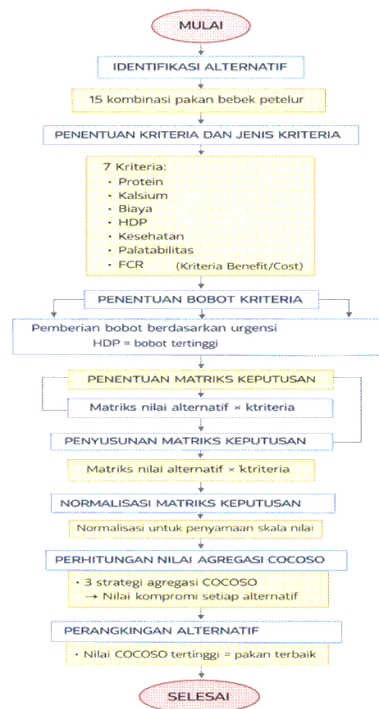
MULAI

IDENTIFIKASI ALTERNATIF

15 kombinasi pakan bebek petelur

PENENTUAN KRITERIA DAN JENIS KRITERIA

7 Kriteria:
• Protein
• Kalsium
• Biaya
• HDP
• Kesehatan
• Palatabilitas
• FCR (Kriteria Benefit/Cost)

PENENTUAN BOBOT KRITERIA

Pemberian bobot berdasarkan urgensi
HDP = bobot tertinggi

PENENTUAN MATRIKS KEPUTUSAN

Matriks nilai alternatif × ktriteria

PENYUSUNAN MATRIKS KEPUTUSAN

Matriks nilai alternatif × ktriteria

NORMALISASI MATRIKS KEPUTUSAN

Normalisasi untuk penyamaan skala nilai

PERHITUNGAN NILAI AGREGASI COCOSO

• 3 strategi agregasi COCOSO
→ Nilai kompromi setiap alternatif

PERANGKINGAN ALTERNATIF

• Nilai COCOSO tertinggi = pakan terbaik

SELESAI